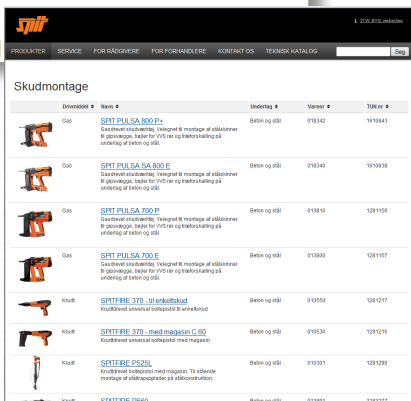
spit

ITW BYG websites

PRODUKTER SERVICE FOR RÅDGIVERE FOR FORHANDLERE KONTAKT OS TEKNISK KATALOG

Søg

Skudmontage

| | Drivmiddel | Navn | Underlag | Varenr | TUN nr |
|---|---|---|---|---|---|
| | Gas | SPIT PULSA 800 P+ Gasdrevet skudværktøj. Velegnet til montage af stålskinner til gipsvægge, bøjler for VVS rør og træforskalling på underlag af beton og stål. | Beton og stål | 018342 | 1610843 |
| | Gas | SPIT PULSA SA 800 E Gasdrevet skudværktøj. Velegnet til montage af stålskinner til gipsvægge, bøjler for VVS rør og træforskalling på underlag af beton og stål. | Beton og stål | 018340 | 1610838 |
| | Gas | SPIT PULSA 700 P Gasdrevet skudværktøj. Velegnet til montage af stålskinner til gipsvægge, bøjler for VVS rør og træforskalling på underlag af beton og stål. | Beton og stål | 013810 | 1281156 |
| | Gas | SPIT PULSA 700 E Gasdrevet skudværktøj. Velegnet til montage af stålskinner til gipsvægge, bøjler for VVS rør og træforskalling på underlag af beton og stål. | Beton og stål | 013800 | 1281157 |
| | Krudt | SPITFIRE 370 - til enkeltskud Krudtdrevet universal boltepistol til enkeltskud | Beton og stål | 010550 | 1281217 |
| | Krudt | SPITFIRE 370 - med magasin C 60 Krudtdrevet universal boltepistol med magasin | Beton og stål | 010530 | 1281216 |
| | Krudt | SPITFIRE P525L Krudtdrevet boltepistol med magasin. Til stående montage af stålteppeplader på stålkonstruktion. | Beton og stål | 010301 | 1281280 |
| | Krudt | SPITFIRE P560 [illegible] | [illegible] | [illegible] | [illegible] |